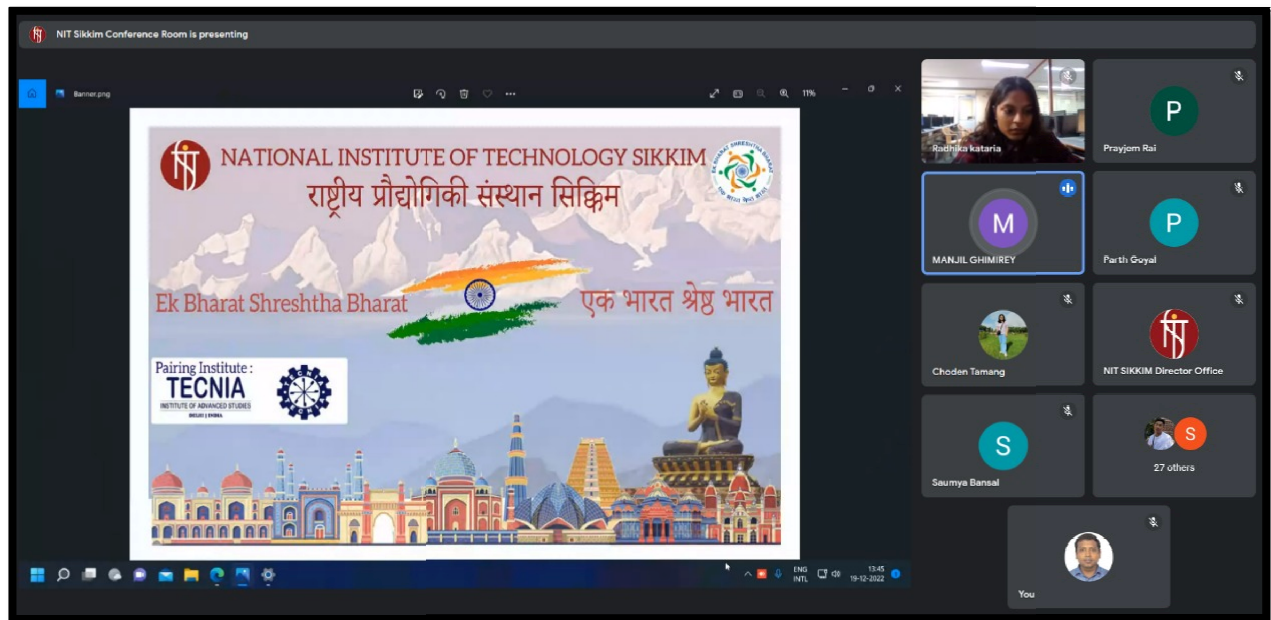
NIT Sikkim Conference Room is presenting

Banner.png

11%

NATIONAL INSTITUTE OF TECHNOLOGY SIKKIM
राष्ट्रीय प्रौद्योगिकी संस्थान सिक्किम

EK BHARAT SHRESHTHA BHARAT
एक भारत श्रेष्ठ भारत

Ek Bharat Shreshtha Bharat
एक भारत श्रेष्ठ भारत

Pairing Institute :
TECNIA
INSTITUTE OF ADVANCED STUDIES
DELHI | INDIA

ENG
INTL
13:45
19-12-2022

Radhika kataria
P
Prayjem Rai
M
MANJIL GHIMIREY
P
Parth Goyal
Choden Tamang
NIT SIKKIM Director Office
S
Saumya Bansal
S
27 others
You